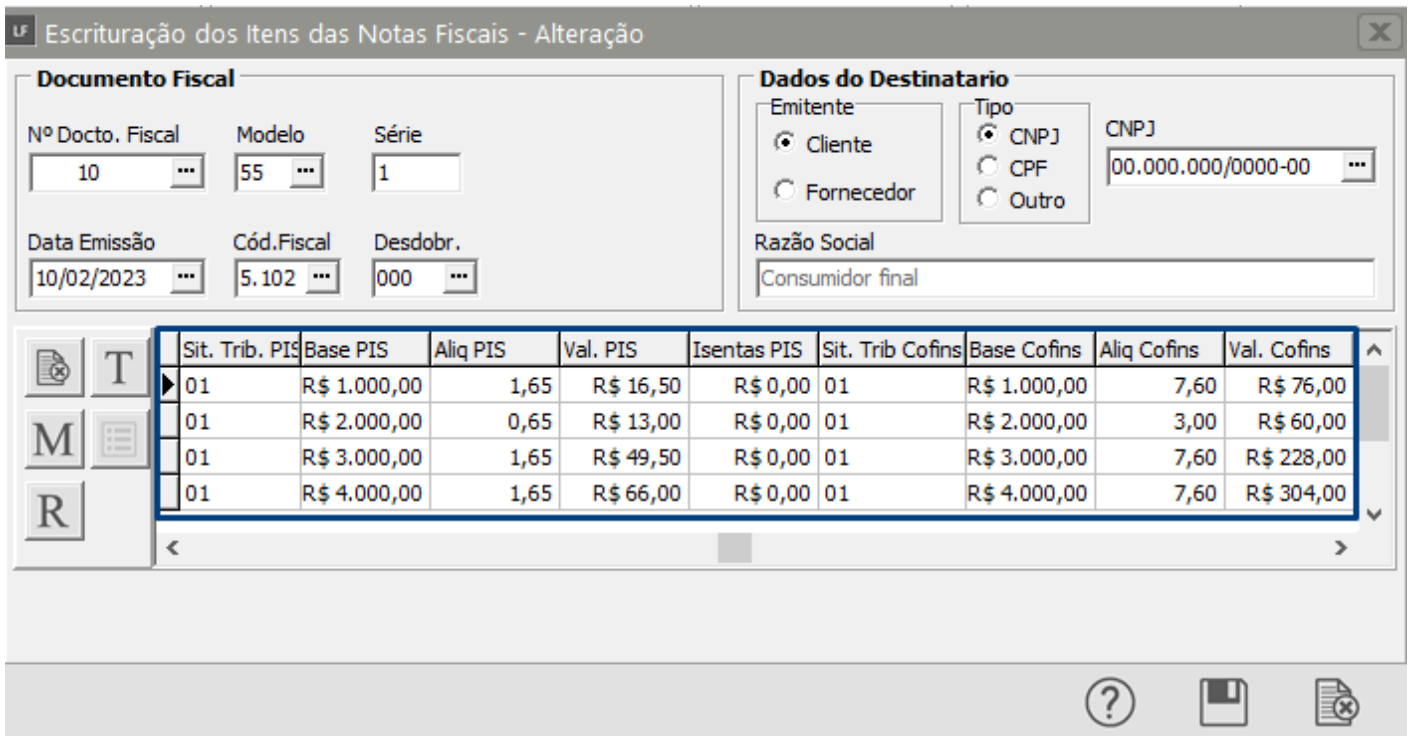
LF Escrituração dos Itens das Notas Fiscais - Alteração

Documento Fiscal

Nº Docto. Fiscal
10 ...

Modelo
55 ...

Série
1

Data Emissão
10/02/2023 ...

Cód.Fiscal
5.102 ...

Desdobr.
000 ...

Dados do Destinatario

Emitente
Cliente
Fornecedor

Tipo
CNPJ
CPF
Outro

CNPJ
00.000.000/0000-00 ...

Razão Social
Consumidor final

T
M
R

| Sit. Trib. PIS | Base PIS | Aliq PIS | Val. PIS | Isentas PIS | Sit. Trib Cofins | Base Cofins | Aliq Cofins | Val. Cofins |
|---|---|---|---|---|---|---|---|---|
| 01 | R$ 1.000,00 | 1,65 | R$ 16,50 | R$ 0,00 | 01 | R$ 1.000,00 | 7,60 | R$ 76,00 |
| 01 | R$ 2.000,00 | 0,65 | R$ 13,00 | R$ 0,00 | 01 | R$ 2.000,00 | 3,00 | R$ 60,00 |
| 01 | R$ 3.000,00 | 1,65 | R$ 49,50 | R$ 0,00 | 01 | R$ 3.000,00 | 7,60 | R$ 228,00 |
| 01 | R$ 4.000,00 | 1,65 | R$ 66,00 | R$ 0,00 | 01 | R$ 4.000,00 | 7,60 | R$ 304,00 |

?